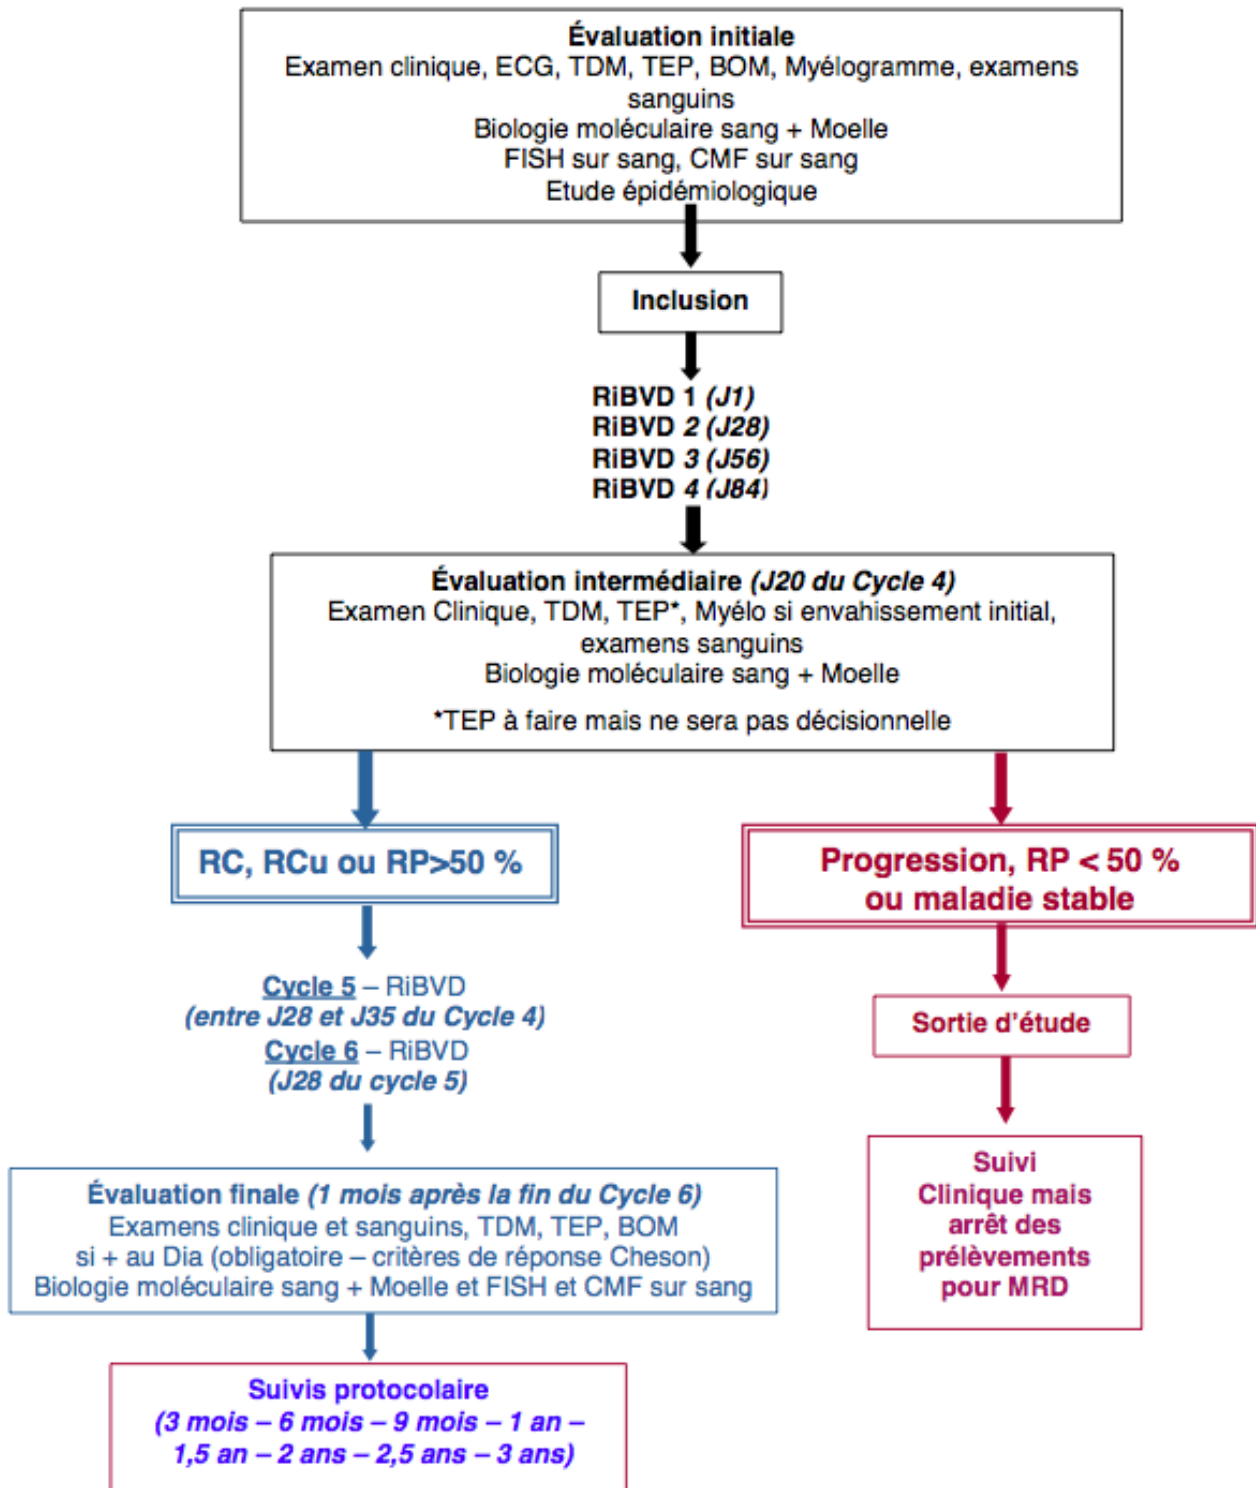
Évaluation initiale
Examen clinique, ECG, TDM, TEP, BOM, Myélogramme, examens sanguins
Biologie moléculaire sang + Moelle
FISH sur sang, CMF sur sang
Etude épidémiologique

Inclusion

RiBVD 1 (J1)
RiBVD 2 (J28)
RiBVD 3 (J56)
RiBVD 4 (J84)

Évaluation intermédiaire (J20 du Cycle 4)
Examen Clinique, TDM, TEP*, Myélo si envahissement initial, examens sanguins
Biologie moléculaire sang + Moelle

*TEP à faire mais ne sera pas décisionnelle

RC, RCu ou RP>50 %

Cycle 5 – RiBVD
(entre J28 et J35 du Cycle 4)
Cycle 6 – RiBVD
(J28 du cycle 5)

Évaluation finale (1 mois après la fin du Cycle 6)
Examens clinique et sanguins, TDM, TEP, BOM
si + au Dia (obligatoire – critères de réponse Cheson)
Biologie moléculaire sang + Moelle et FISH et CMF sur sang

Suivis protocolaire
(3 mois – 6 mois – 9 mois – 1 an – 1,5 an – 2 ans – 2,5 ans – 3 ans)

Progression, RP < 50 %
ou maladie stable

Sortie d'étude

Suivi
Clinique mais
arrêt des
prélèvements
pour MRD